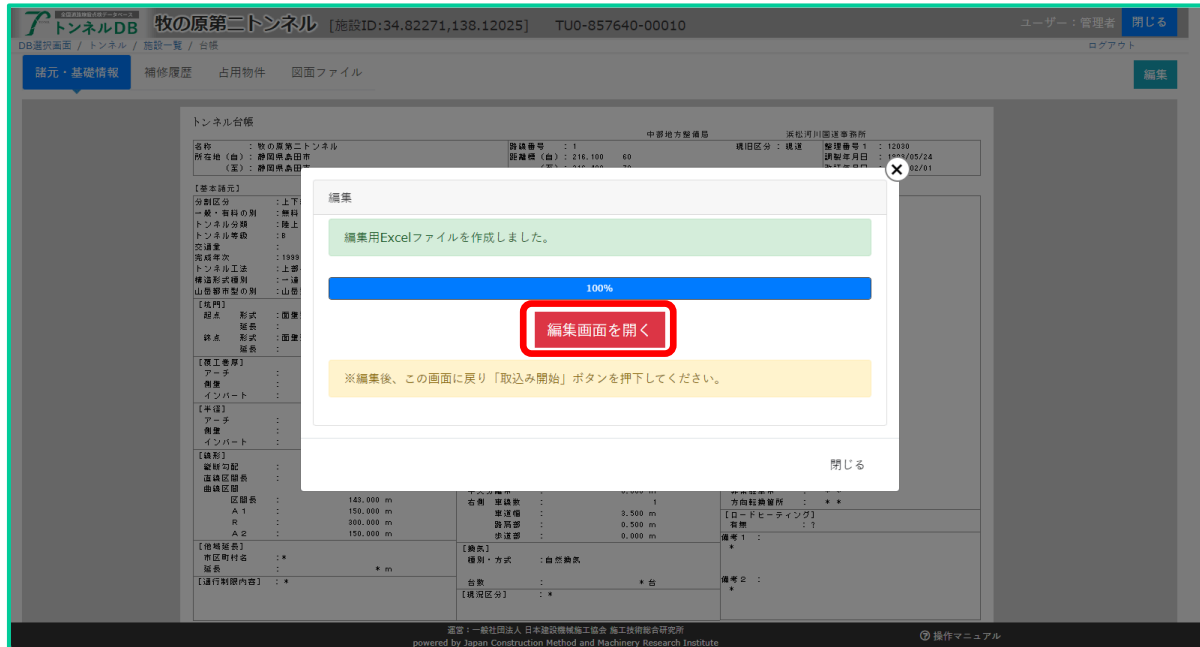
トンネルDB 牧の原第二トンネル [施設ID:34.82271,138.12025] TU0-857640-00010

ユーザー：管理者 閉じる

DB選択画面 / トンネル / 施設一覧 / 台帳

ログアウト

諸元・基礎情報 補修履歴 占用物件 図面ファイル

編集

トンネル台帳

中部地方整備局 浜松河川国道事務所

名称 ：牧の原第二トンネル
所在地（自）：静岡県島田市
（至）：静岡県島田市

路線番号 ：1
距離標（自）：216.100 60

規制区分：規道

整理番号1 ：12030
調製年月日 ：1993/05/24

【基本諸元】
分割区分 ：上下
一般・有料の別 ：無料
トンネル分類 ：陸上
トンネル等級 ：B
交通量 ：
完成年次 ：1999
トンネル工法 ：上部
構造形式種別 ：一連
山岳部市型の別 ：山岳

【坑門】
起点 形式 ：面壁
延長 ：
終点 形式 ：面壁
延長 ：

【覆工巻厚】
アーチ ：
側壁 ：
インバート ：

【半径】
アーチ ：
側壁 ：
インバート ：

【線形】
縦断勾配 ：
直線区間長 ：
曲線区間
区間長 ： 143.000 m
A1 ： 150.000 m
R ： 300.000 m
A2 ： 150.000 m

【他端延長】
市区町村名 ：＊
延長 ： ＊ m

【通行制限内容】 ：＊

右側 車線数 ： 1
車道幅 ： 3.500 m
路肩部 ： 0.500 m
歩道部 ： 0.000 m

【換気】
種別・方式 ：自然換気

台数 ： ＊ 台

【規制区分】 ：＊

方向転換箇所 ： ＊＊

【ロードヒーティング】
有無 ：1

備考1 ：
＊

備考2 ：
＊

編集

編集用Excelファイルを作成しました。

100%

編集画面を開く

※編集後、この画面に戻り「取込み開始」ボタンを押下してください。

閉じる

運営：一般社団法人 日本建設機械施工協会 施工技術総合研究所
powered by Japan Construction Method and Machinery Research Institute

操作マニュアル